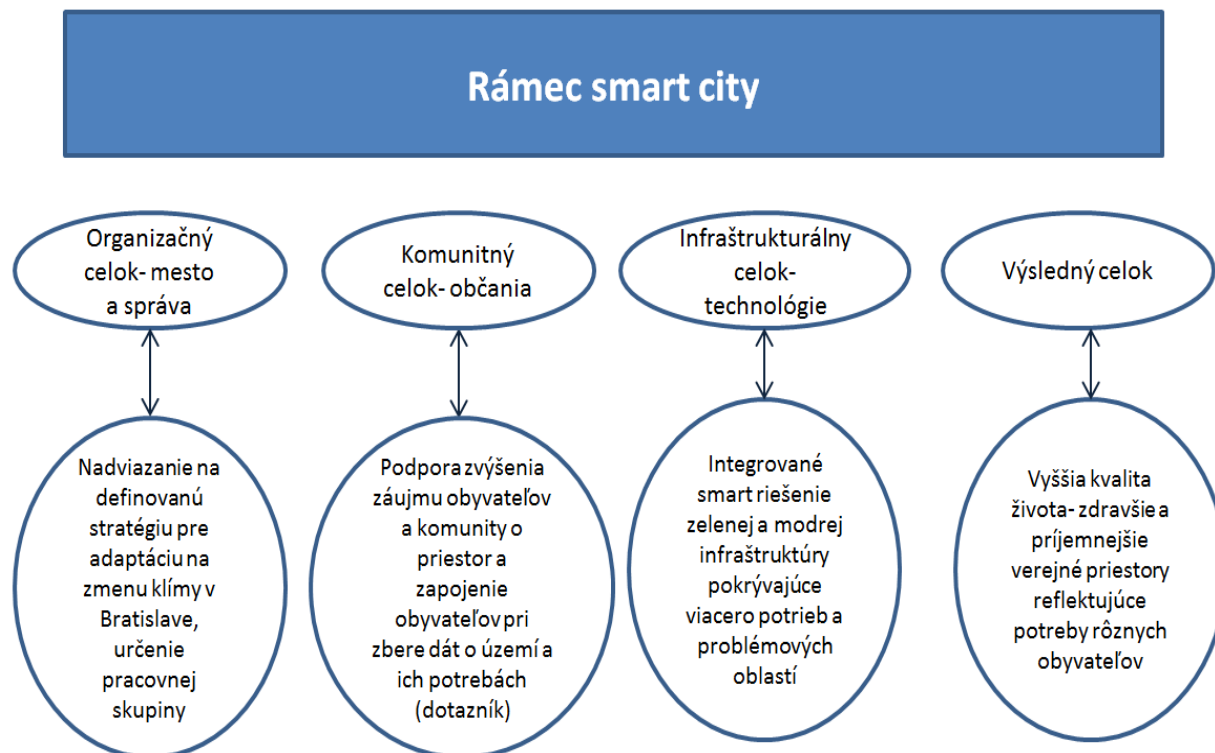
Rámec smart city

Organizačný celok- mesto a správa

Komunitný celok- občania

Infraštrukturálny celok- technológie

Výsledný celok

Nadviazanie na definovanú stratégiu pre adaptáciu na zmenu klímy v Bratislave, určenie pracovnej skupiny

Podpora zvýšenia záujmu obyvateľov a komunity o priestor a zapojenie obyvateľov pri zbere dát o území a ich potrebách (dotazník)

Integrované smart riešenie zelenej a modrej infraštruktúry pokrývajúce viacero potrieb a problémových oblastí

Vyššia kvalita života- zdravšie a príjemnejšie verejné priestory reflektujúce potreby rôznych obyvateľov